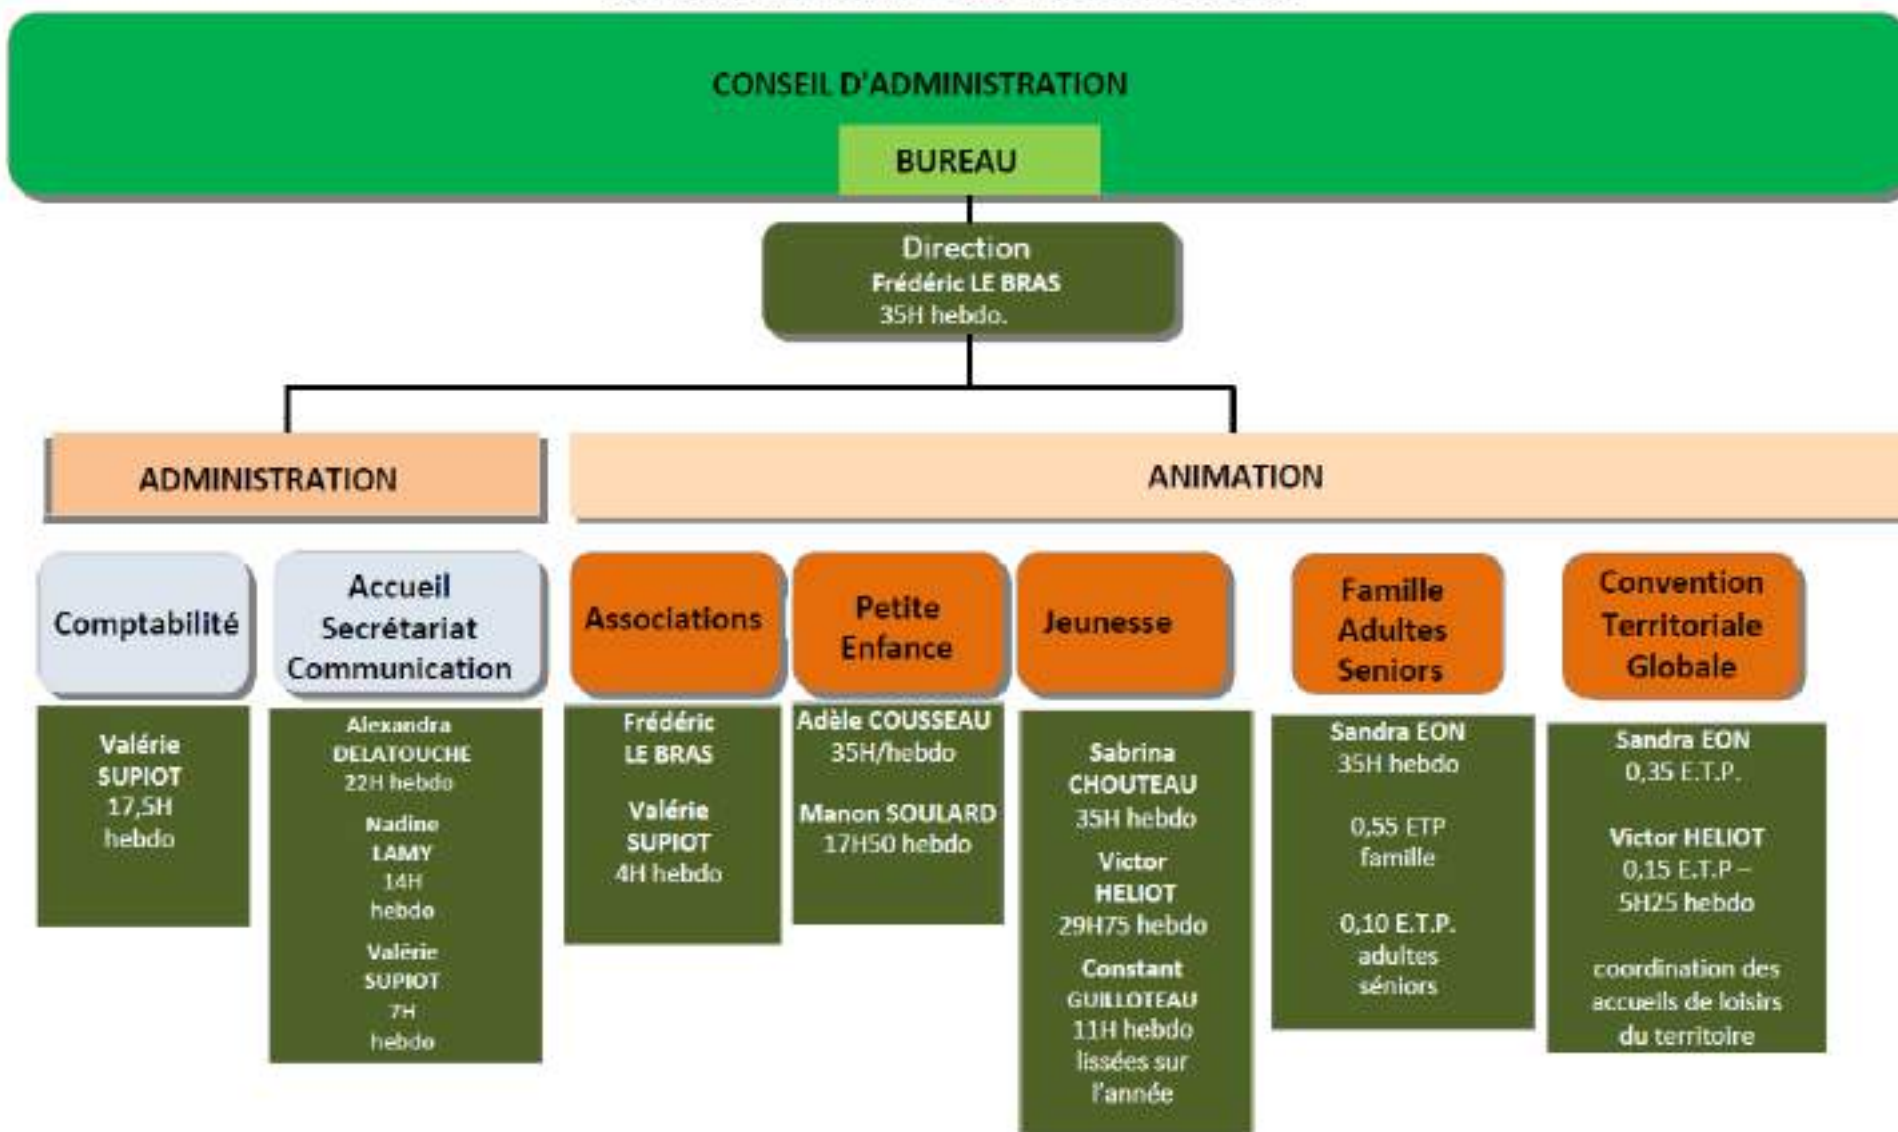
CONSEIL D'ADMINISTRATION

BUREAU

Direction
Frédéric LE BRAS
35H hebdo.

ADMINISTRATION

ANIMATION

Comptabilité

Valérie SUPIOT 17,5H hebdo

Accueil Secrétariat Communication

Alexandra DELATOUCHE 22H hebdo

Nadine LAMY 14H hebdo

Valérie SUPIOT 7H hebdo

Associations

Frédéric LE BRAS

Valérie SUPIOT 4H hebdo

Petite Enfance

Adèle COUSSEAU 35H/hebdo

Manon SOULARD 17H50 hebdo

Jeunesse

Sabrina CHOUTEAU 35H hebdo

Victor HELIOT 29H75 hebdo

Constant GUILLOTEAU 11H hebdo lissées sur l'année

Famille Adultes Seniors

Sandra EON 35H hebdo

0,55 ETP famille

0,10 E.T.P. adultes séniors

Convention Territoriale Globale

Sandra EON 0,35 E.T.P.

Victor HELIOT 0,15 E.T.P – 5H25 hebdo

coordination des accueils de loisirs du territoire